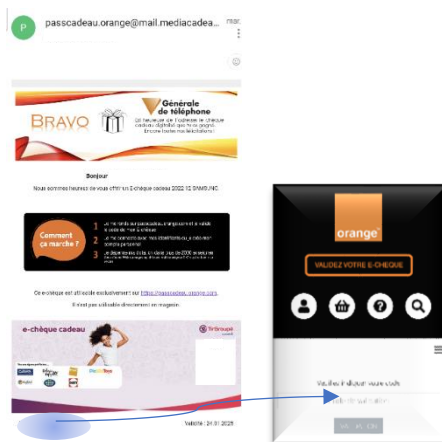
passcadeau.orange@mail.mediacadea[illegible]

BRAVO

Générale de téléphone

Bonjour

Nous sommes heureux de vous offrir un E-chèque cadeau 2022 (2 SAMSUNG

Comment ça marche ?

1
2
3

Ce e-chèque est utilisable exclusivement sur https://passcadeau.orange.com

e-chèque cadeau

Tir Groupé

Validité : 24.01.2025

orange

VALIDEZ VOTRE E-CHÈQUE

Veuillez indiquer votre code

VALIDER